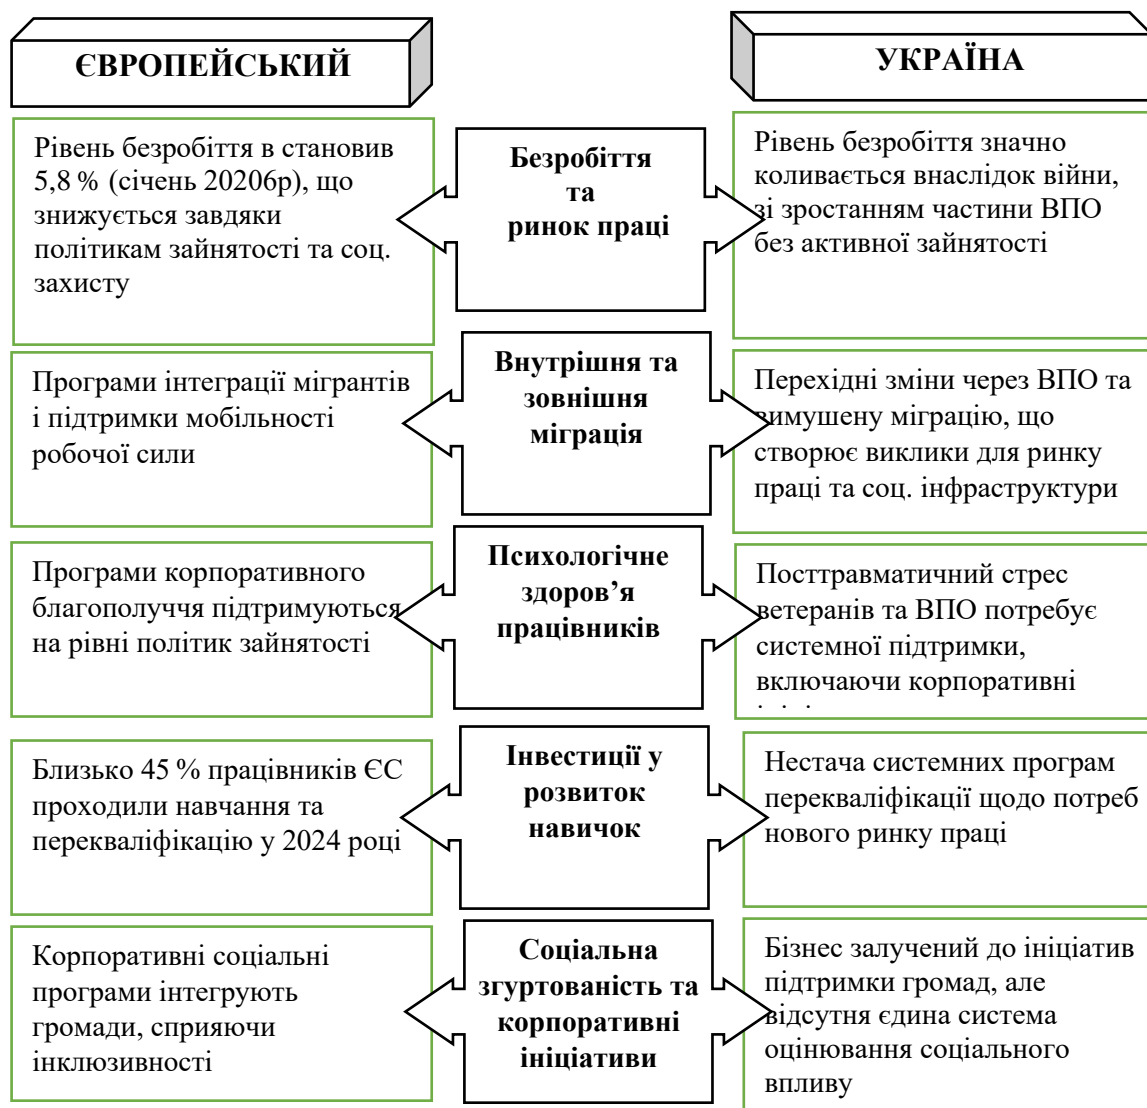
ЄВРОПЕЙСЬКИЙ

УКРАЇНА

Рівень безробіття в становив 5,8 % (січень 20206р), що знижується завдяки політикам зайнятості та соц. захисту

Безробіття та ринок праці

Рівень безробіття значно коливається внаслідок війни, зі зростанням частини ВПО без активної зайнятості

Програми інтеграції мігрантів і підтримки мобільності робочої сили

Внутрішня та зовнішня міграція

Перехідні зміни через ВПО та вимушену міграцію, що створює виклики для ринку праці та соц. інфраструктури

Програми корпоративного благополуччя підтримуються на рівні політик зайнятості

Психологічне здоров'я працівників

Посттравматичний стрес ветеранів та ВПО потребує системної підтримки, включаючи корпоративні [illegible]

Близько 45 % працівників ЄС проходили навчання та перекваліфікацію у 2024 році

Інвестиції у розвиток навичок

Нестача системних програм перекваліфікації щодо потреб нового ринку праці

Корпоративні соціальні програми інтегрують громади, сприяючи інклюзивності

Соціальна згуртованість та корпоративні ініціативи

Бізнес залучений до ініціатив підтримки громад, але відсутня єдина система оцінювання соціального впливу